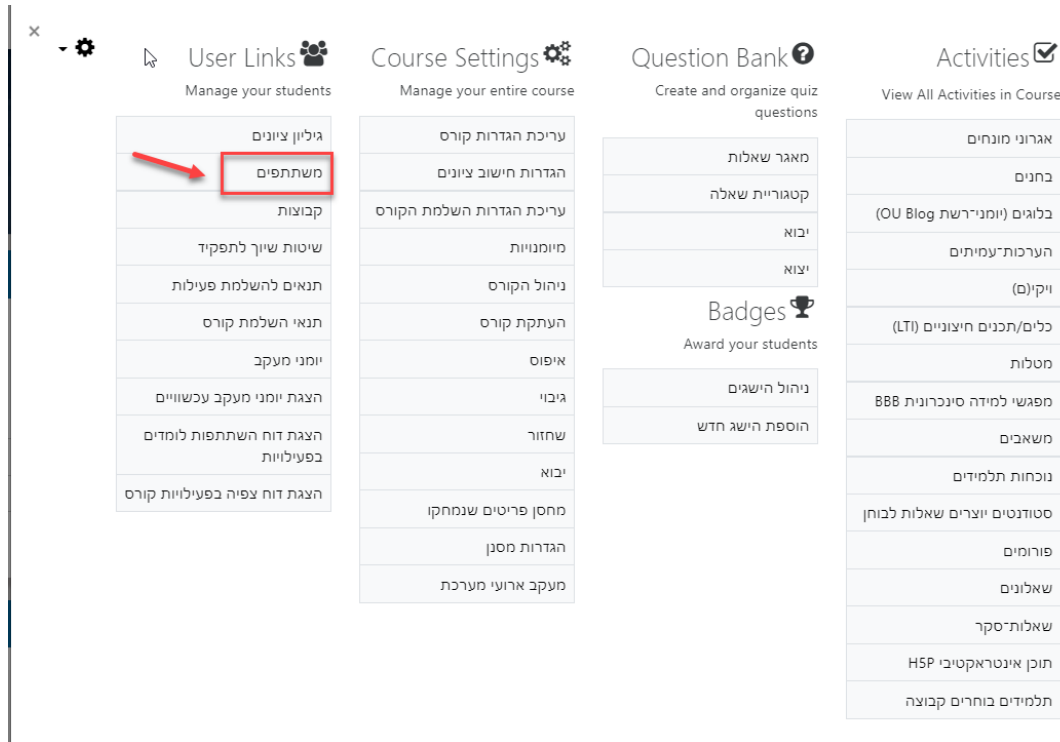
×

User Links
Manage your students

| גיליון ציונים |
|---|
| משתתפים |
| קבוצות |
| שיטות שיוך לתפקיד |
| תנאים להשלמת פעילות |
| תנאי השלמת קורס |
| יומני מעקב |
| הצגת יומני מעקב עכשוויים |
| הצגת דוח השתתפות לומדים בפעילויות |
| הצגת דוח צפיה בפעילויות קורס |

Course Settings
Manage your entire course

| עריכת הגדרות קורס |
|---|
| הגדרות חישוב ציונים |
| עריכת הגדרות השלמת הקורס |
| מיומנויות |
| ניהול הקורס |
| העתקת קורס |
| איפוס |
| גיבוי |
| שחזור |
| יבוא |
| מחסן פריטים שנמחקו |
| הגדרות מסנן |
| מעקב ארועי מערכת |

Question Bank
Create and organize quiz questions

| מאגר שאלות |
|---|
| קטגוריית שאלה |
| יבוא |
| יצוא |

Badges
Award your students

| ניהול הישגים |
|---|
| הוספת הישג חדש |

Activities
View All Activities in Course

| אגרוני מונחים |
|---|
| בחנים |
| בלוגים (יומני-רשת OU Blog) |
| הערכות־עמיתים |
| ויקי(ם) |
| כלים/תכנים חיצוניים (LTI) |
| מטלות |
| מפגשי למידה סינכרונית BBB |
| משאבים |
| נוכחות תלמידים |
| סטודנטים יוצרים שאלות לבוחן |
| פורומים |
| שאלונים |
| שאלות־סקר |
| תוכן אינטראקטיבי H5P |
| תלמידים בוחרים קבוצה |